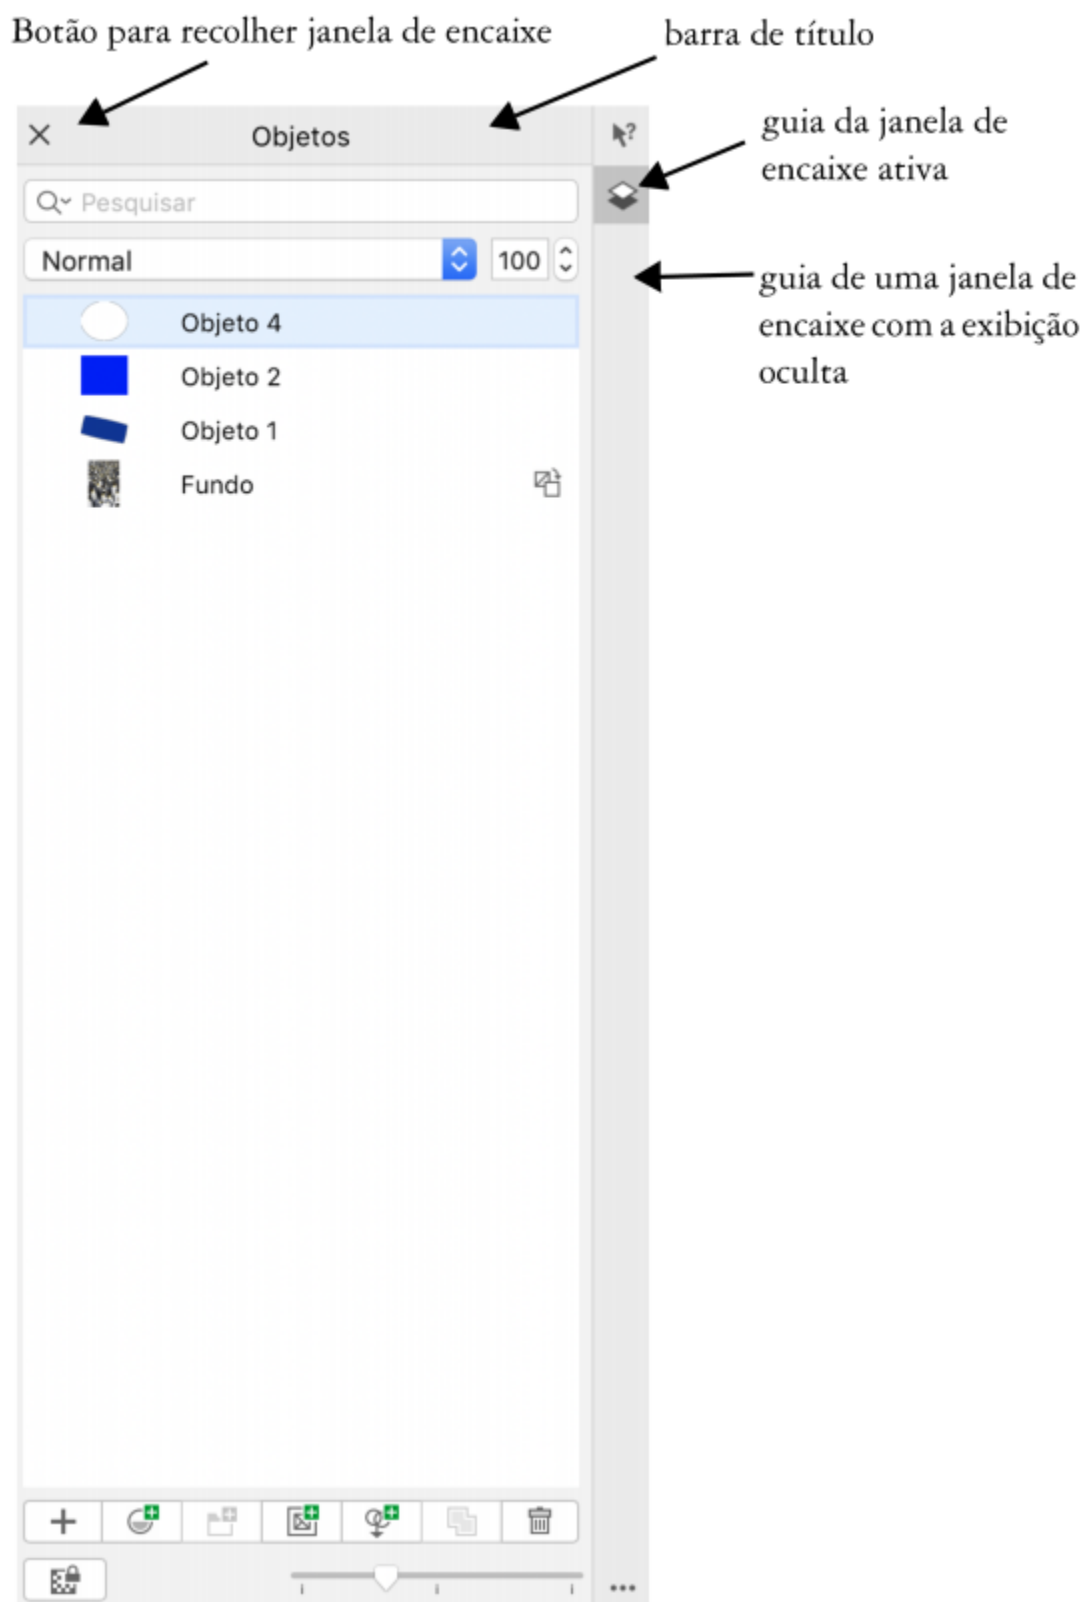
Botão para recolher janela de encaixe

barra de título

Objetos

guia da janela de encaixe ativa

Pesquisar

Normal

100

guia de uma janela de encaixe com a exibição oculta

Objeto 4

Objeto 2

Objeto 1

Fundo